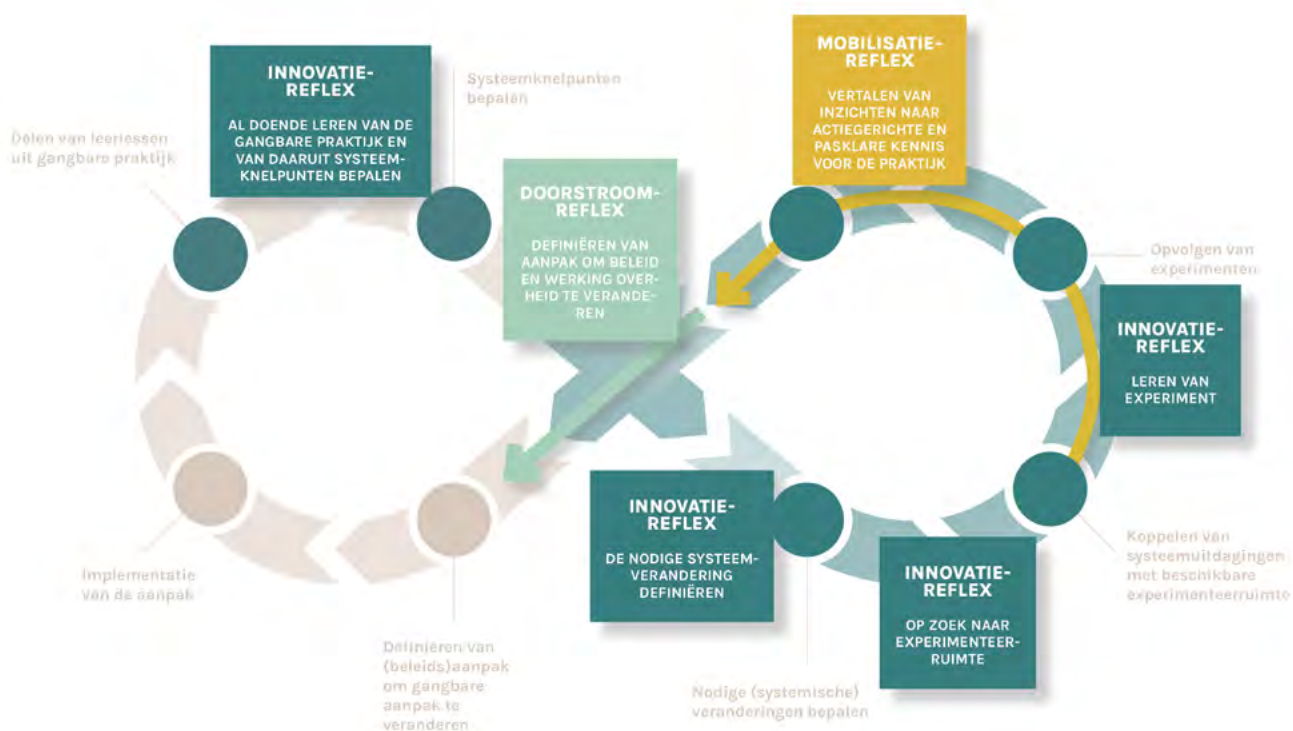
INNOVATIE-REFLEX

AL DOENDE LEREN VAN DE GANGBARE PRAKTIJK EN VAN DAARUIT SYSTEEM-KNELPUNTEN BEPALEN

Systeemknelpunten bepalen

Delen van leerlessen uit gangbare praktijk

MOBILISATIE-REFLEX

VERTALEN VAN INZICHTEN NAAR ACTIEGERICHTE EN PASKLARE KENNIS VOOR DE PRAKTIJK

DOORSTROOM-REFLEX

DEFINIËREN VAN AANPAK OM BELEID EN WERKING OVERHEID TE VERANDEREN

Opvolgen van experimenten

INNOVATIE-REFLEX

LEREN VAN EXPERIMENT

INNOVATIE-REFLEX

DE NODIGE SYSTEEM-VERANDERING DEFINIËREN

Koppelen van systeemuitdagingen met beschikbare experimenteerruimte

INNOVATIE-REFLEX

OP ZOEK NAAR EXPERIMENTEER-RUIMTE

Implementatie van de aanpak

Definiëren van (beleids)aanpak om gangbare aanpak te veranderen

Nodige (systemische) veranderingen bepalen